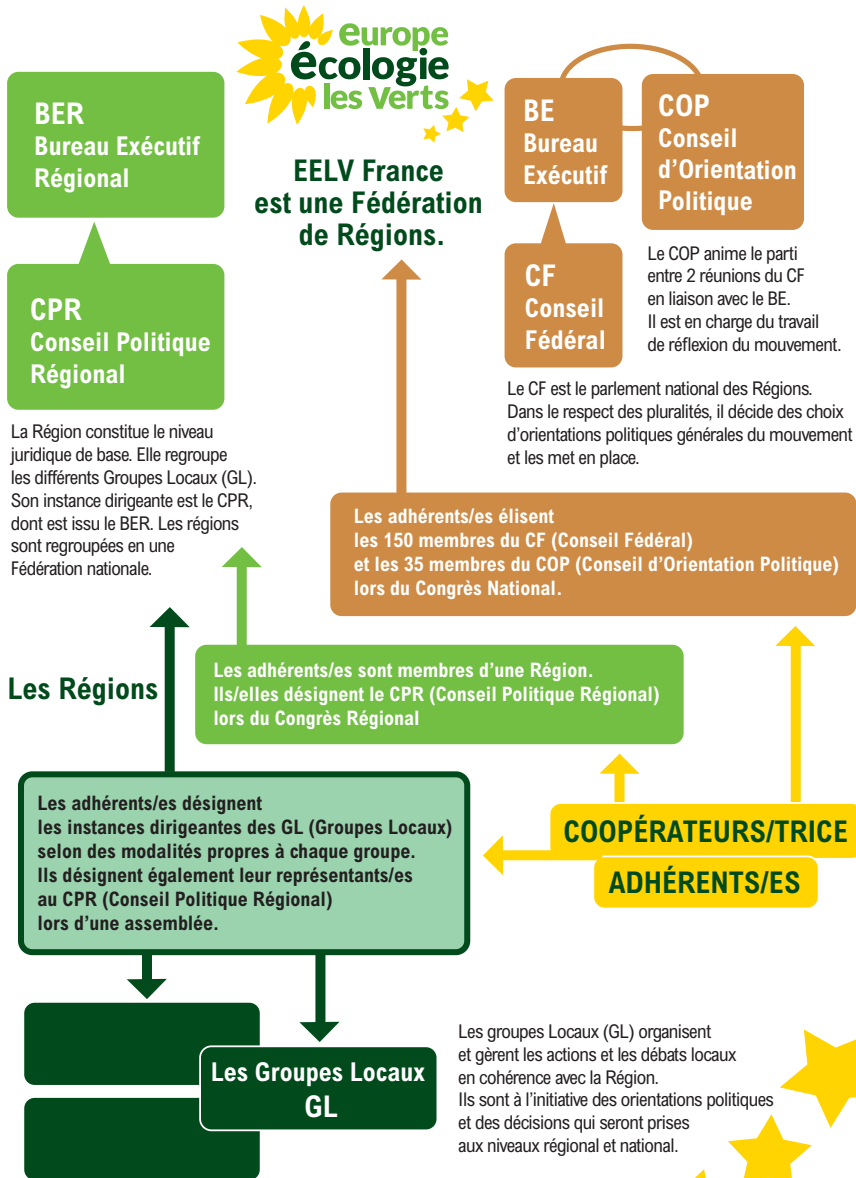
europe
écologie
les Verts

BER
Bureau Exécutif Régional

CPR
Conseil Politique Régional

EELV France est une Fédération de Régions.

BE
Bureau Exécutif

COP
Conseil d'Orientation Politique

CF
Conseil Fédéral

Le COP anime le parti entre 2 réunions du CF en liaison avec le BE. Il est en charge du travail de réflexion du mouvement.

Le CF est le parlement national des Régions. Dans le respect des pluralités, il décide des choix d'orientations politiques générales du mouvement et les met en place.

La Région constitue le niveau juridique de base. Elle regroupe les différents Groupes Locaux (GL). Son instance dirigeante est le CPR, dont est issu le BER. Les régions sont regroupées en une Fédération nationale.

Les adhérents/es élisent les 150 membres du CF (Conseil Fédéral) et les 35 membres du COP (Conseil d'Orientation Politique) lors du Congrès National.

Les Régions

Les adhérents/es sont membres d'une Région. Ils/elles désignent le CPR (Conseil Politique Régional) lors du Congrès Régional

Les adhérents/es désignent les instances dirigeantes des GL (Groupes Locaux) selon des modalités propres à chaque groupe. Ils désignent également leur représentants/es au CPR (Conseil Politique Régional) lors d'une assemblée.

COOPÉRATEURS/TRICE

ADHÉRENTS/ES

Les Groupes Locaux GL

Les groupes Locaux (GL) organisent et gèrent les actions et les débats locaux en cohérence avec la Région. Ils sont à l'initiative des orientations politiques et des décisions qui seront prises aux niveaux régional et national.